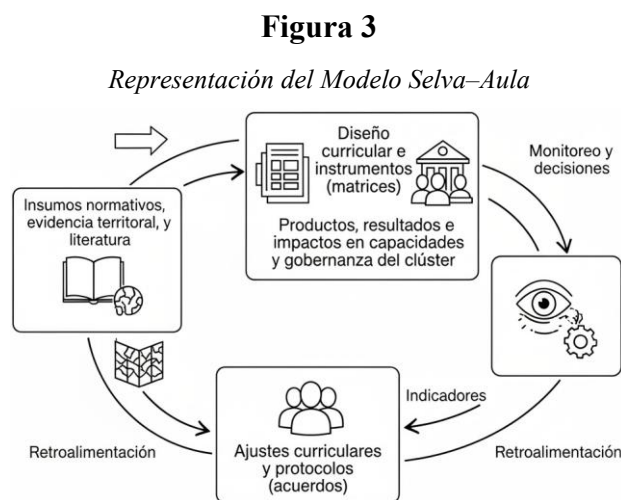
**Figura 3**

*Representación del Modelo Selva–Aula*

Insumos normativos, evidencia territoral, y literatura

Diseño curricular e instrumentos (matrices)

Productos, resultados e impactos en capacidades y gobernanza del clúster

Monitoreo y decisiones

Indicadores

Ajustes curriculares y protocolos (acuerdos)

Retroalimentación

Retroalimentación